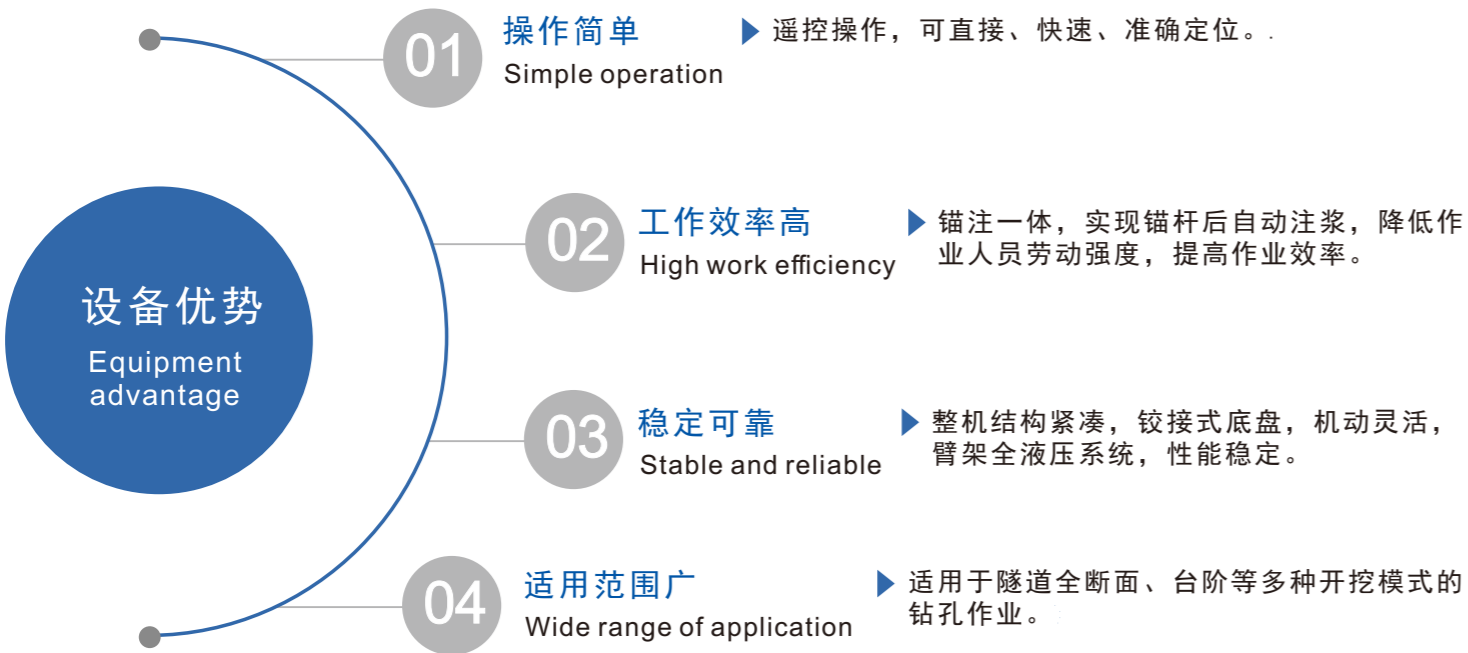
设备优势
Equipment advantage

01
操作简单
Simple operation
遥控操作，可直接、快速、准确定位。

02
工作效率高
High work efficiency
锚注一体，实现锚杆后自动注浆，降低作业人员劳动强度，提高作业效率。

03
稳定可靠
Stable and reliable
整机结构紧凑，铰接式底盘，机动灵活，臂架全液压系统，性能稳定。

04
适用范围广
Wide range of application
适用于隧道全断面、台阶等多种开挖模式的钻孔作业。